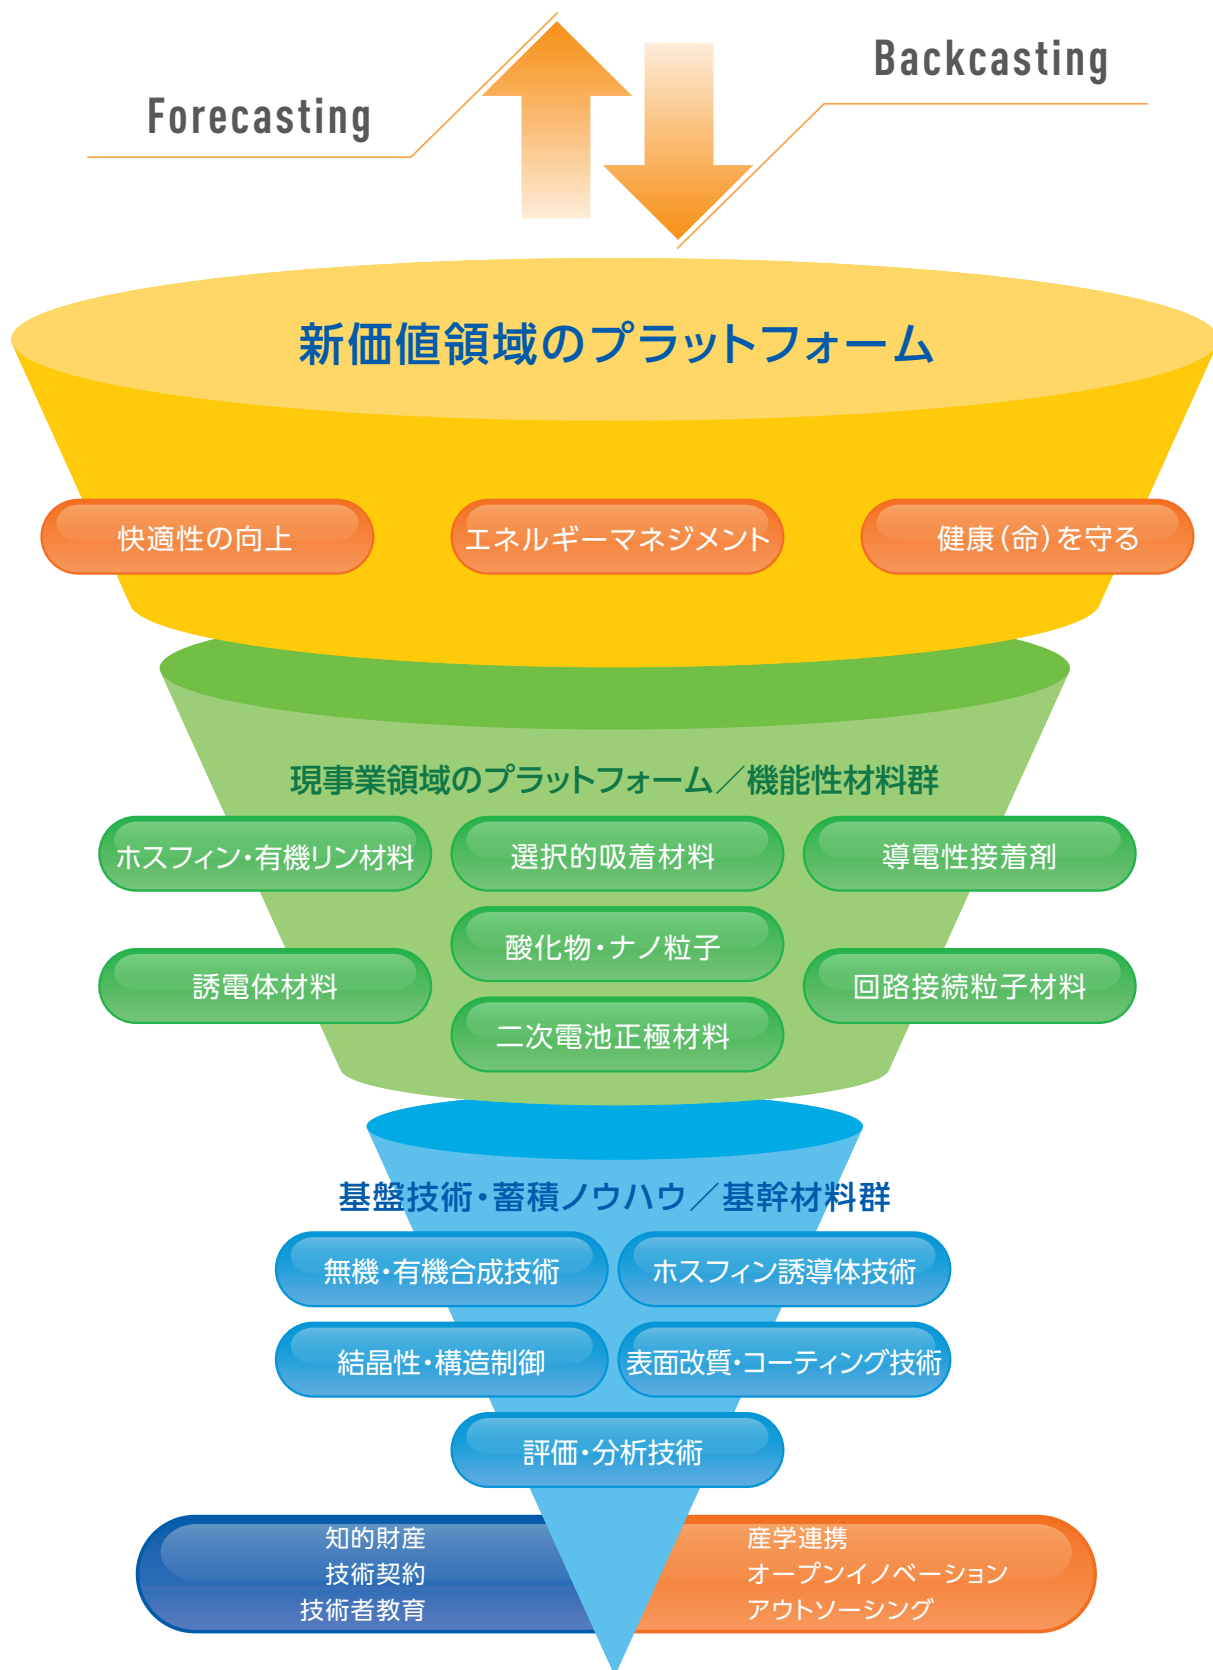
Forecasting

Backcasting

新価値領域のプラットフォーム

快適性の向上

エネルギーマネジメント

健康(命)を守る

現事業領域のプラットフォーム／機能性材料群

ホスフィン・有機リン材料

選択的吸着材料

導電性接着剤

酸化物・ナノ粒子

誘電体材料

回路接続粒子材料

二次電池正極材料

基盤技術・蓄積ノウハウ／基幹材料群

無機・有機合成技術

ホスフィン誘導体技術

結晶性・構造制御

表面改質・コーティング技術

評価・分析技術

知的財産
技術契約
技術者教育

産学連携
オープンイノベーション
アウトソーシング